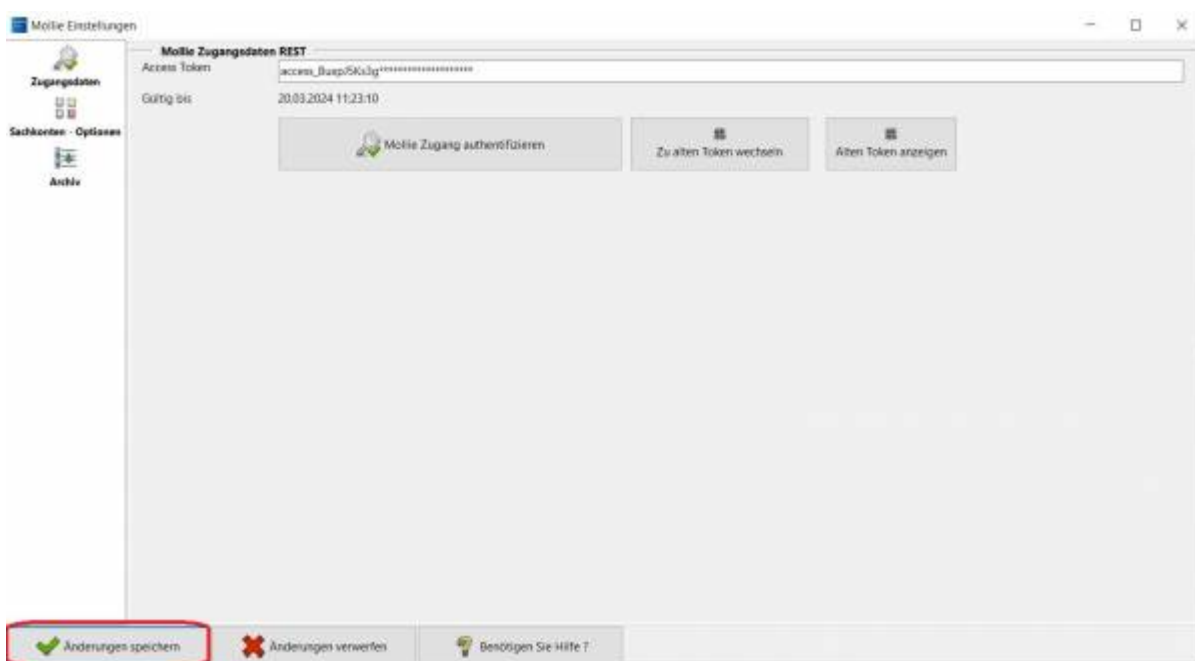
Mollie Einstellungen

Zugangsdaten

Sachkonten - Optionen

Archiv

Mollie Zugangsdaten REST

Access Token access_Buep/SKs3g********************

Gültig bis 20.03.2024 11:23:10

Mollie Zugang authentifizieren

Zu alten Token wechseln

Alten Token anzeigen

Änderungen speichern

Änderungen verwerfen

Benötigen Sie Hilfe ?